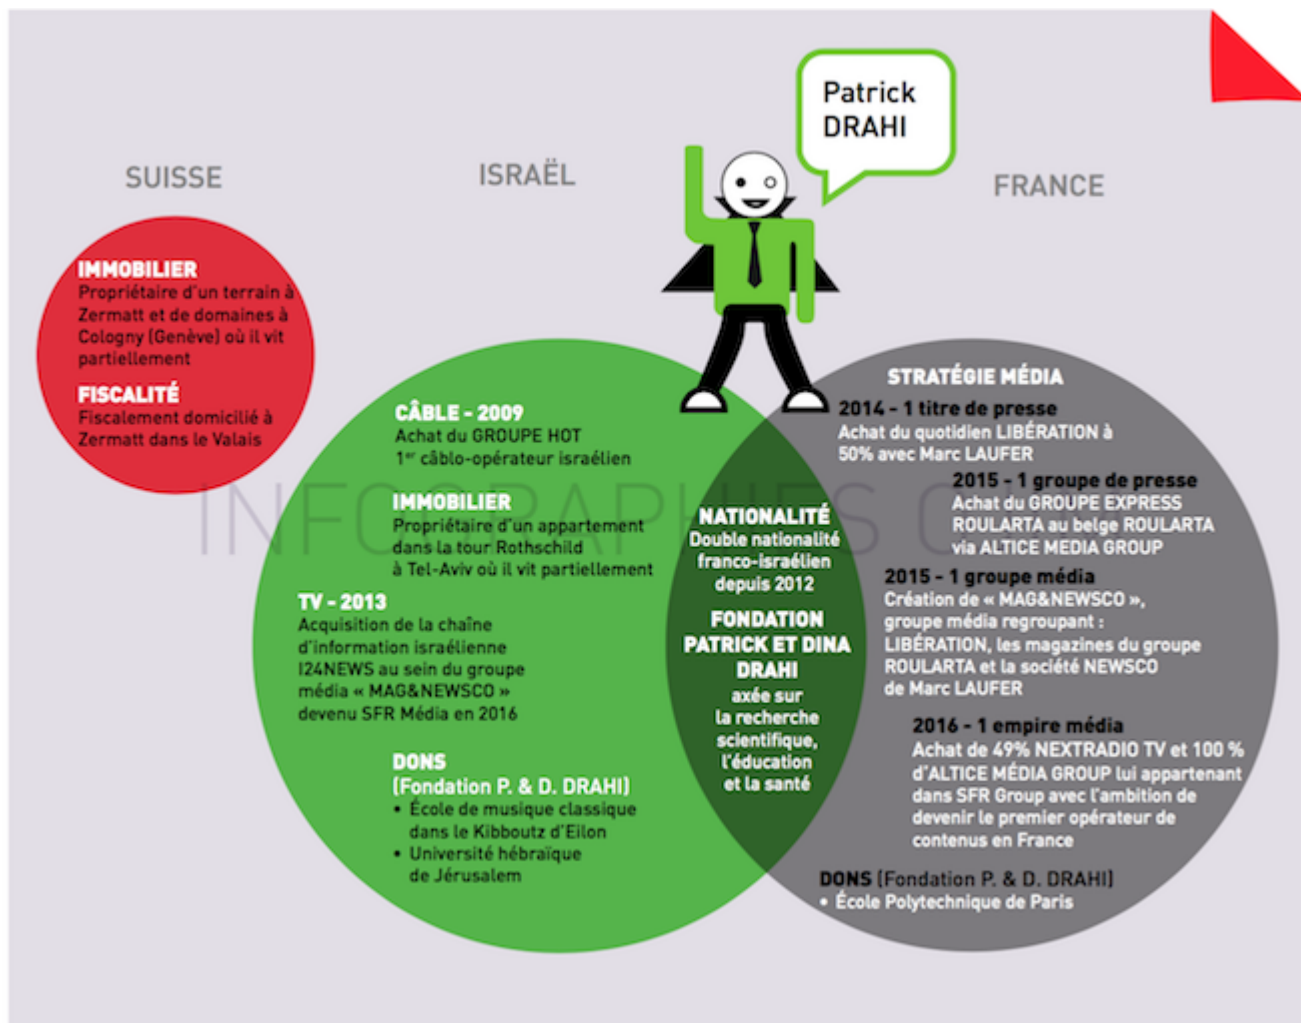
Patrick DRAHI

SUISSE

ISRAËL

FRANCE

IMMOBILIER
Propriétaire d'un terrain à Zermatt et de domaines à Cologny (Genève) où il vit partiellement

FISCALITÉ
Fiscalement domicilié à Zermatt dans le Valais

CÂBLE - 2009
Achat du GROUPE HOT
1$^{er}$ câblo-opérateur israélien

IMMOBILIER
Propriétaire d'un appartement dans la tour Rothschild à Tel-Aviv où il vit partiellement

TV - 2013
Acquisition de la chaîne d'information israélienne I24NEWS au sein du groupe média « MAG&NEWSCO » devenu SFR Média en 2016

DONS
(Fondation P. & D. DRAHI)
• École de musique classique dans le Kibboutz d'Eilon
• Université hébraïque de Jérusalem

NATIONALITÉ
Double nationalité franco-israélien depuis 2012

FONDATION PATRICK ET DINA DRAHI
axée sur la recherche scientifique, l'éducation et la santé

STRATÉGIE MÉDIA
2014 - 1 titre de presse
Achat du quotidien LIBÉRATION à 50% avec Marc LAUFER

2015 - 1 groupe de presse
Achat du GROUPE EXPRESS ROULARTA au belge ROULARTA via ALTICE MEDIA GROUP

2015 - 1 groupe média
Création de « MAG&NEWSCO », groupe média regroupant : LIBÉRATION, les magazines du groupe ROULARTA et la société NEWSCO de Marc LAUFER

2016 - 1 empire média
Achat de 49% NEXTRADIO TV et 100 % d'ALTICE MÉDIA GROUP lui appartenant dans SFR Group avec l'ambition de devenir le premier opérateur de contenus en France

DONS (Fondation P. & D. DRAHI)
• École Polytechnique de Paris

INFOGRAPHIES